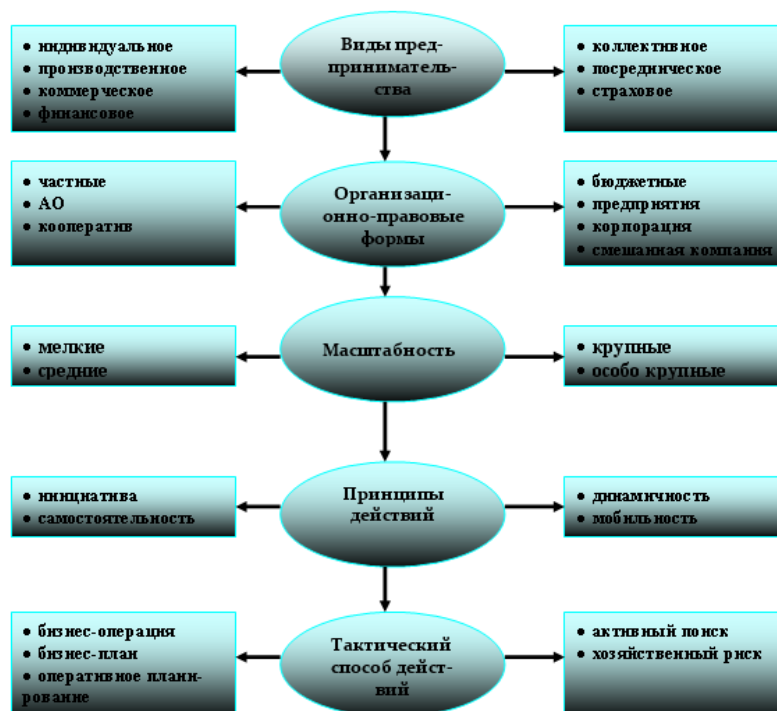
• индивидуальное
• производственное
• коммерческое
• финансовое

Виды предпринимательства

• коллективное
• посредническое
• страховое

• частные
• АО
• кооператив

Организационно-правовые формы

• бюджетные
• предприятия
• корпорация
• смешанная компания

• мелкие
• средние

Масштабность

• крупные
• особо крупные

• инициатива
• самостоятельность

Принципы действий

• динамичность
• мобильность

• бизнес-операция
• бизнес-план
• оперативное планирование

Тактический способ действий

• активный поиск
• хозяйственный риск